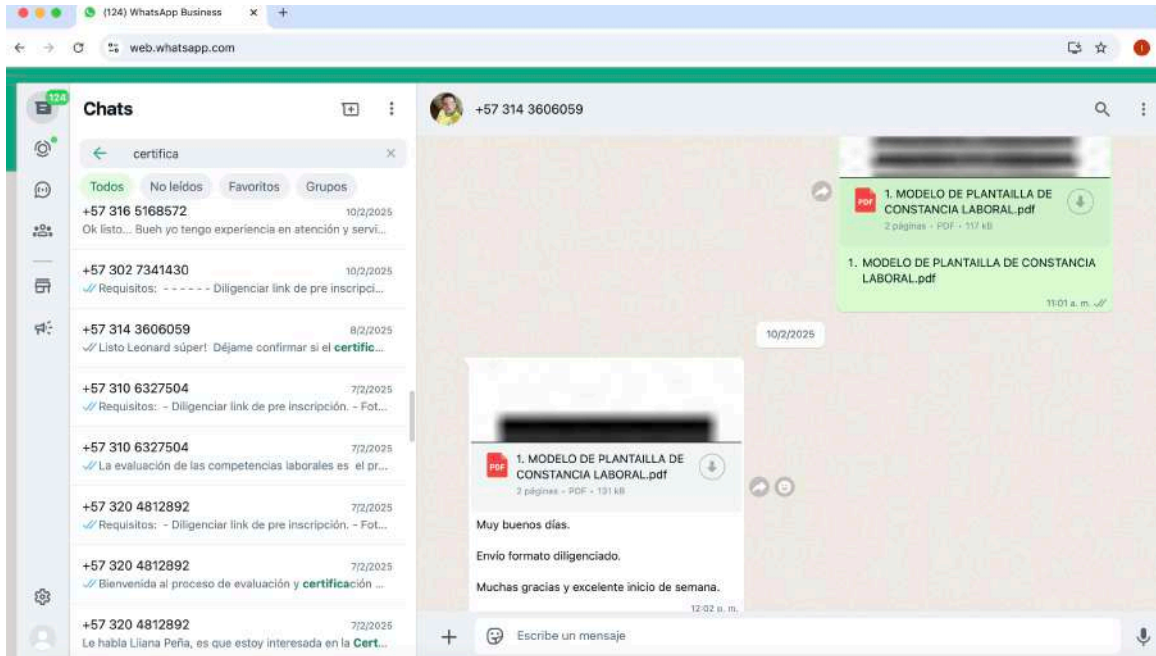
(124) WhatsApp Business
web.whatsapp.com

124

Chats

certifica

Todos No leídos Favoritos Grupos

+57 316 5168572 10/2/2025
Ok listo... Bueh yo tengo experiencia en atención y servi...

+57 302 7341430 10/2/2025
Requisitos: - - - - - - Diligenciar link de pre inscripci...

+57 314 3606059 8/2/2025
Listo Leonard súper! Déjame confirmar si el certific...

+57 310 6327504 7/2/2025
Requisitos: - Diligenciar link de pre inscripción. - Fot...

+57 310 6327504 7/2/2025
La evaluación de las competencias laborales es el pr...

+57 320 4812892 7/2/2025
Requisitos: - Diligenciar link de pre inscripción. - Fot...

+57 320 4812892 7/2/2025
Bienvenida al proceso de evaluación y certificación ...

+57 320 4812892 7/2/2025
Le habla Liliana Peña, es que estoy interesada en la Cert...

+57 314 3606059

1. MODELO DE PLANTAILLA DE CONSTANCIA LABORAL.pdf
2 páginas • PDF • 117 kB

1. MODELO DE PLANTAILLA DE CONSTANCIA LABORAL.pdf
11:01 a. m.

10/2/2025

1. MODELO DE PLANTAILLA DE CONSTANCIA LABORAL.pdf
2 páginas • PDF • 131 kB

Muy buenos días.

Envío formato diligenciado.

Muchas gracias y excelente inicio de semana.
12:02 p. m.

Escribe un mensaje